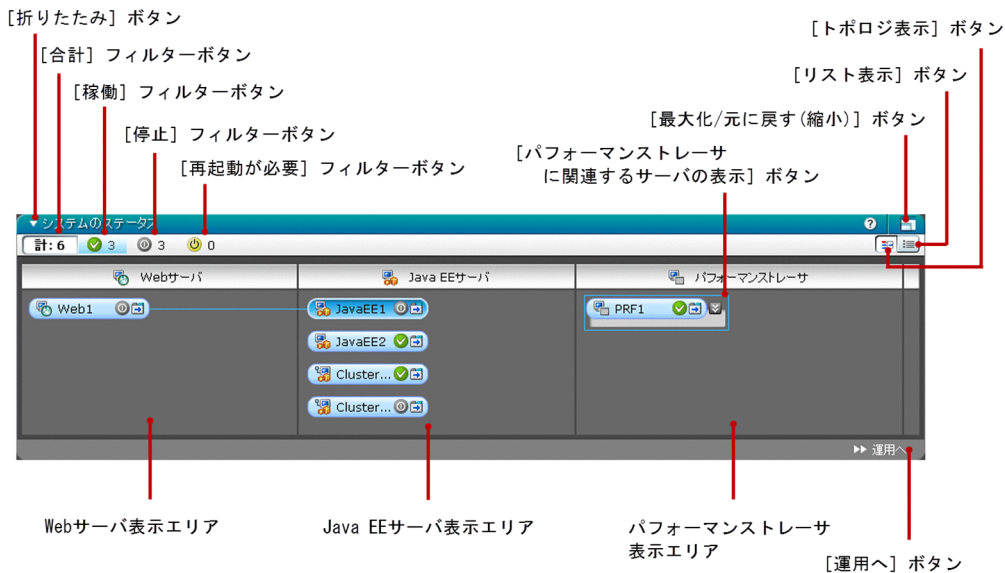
［折りたたみ］ボタン

［合計］フィルターボタン

［稼働］フィルターボタン

［停止］フィルターボタン

［再起動が必要］フィルターボタン

［トポロジ表示］ボタン

［リスト表示］ボタン

［最大化/元に戻す(縮小)］ボタン

［パフォーマンストレーサに関連するサーバの表示］ボタン

▼ システムのステータス

?

計：6　3　3　0

Webサーバ

Java EEサーバ

パフォーマンストレーサ

Web1

JavaEE1

JavaEE2

Cluster...

Cluster...

PRF1

▶▶ 運用へ

Webサーバ表示エリア

Java EEサーバ表示エリア

パフォーマンストレーサ表示エリア

［運用へ］ボタン